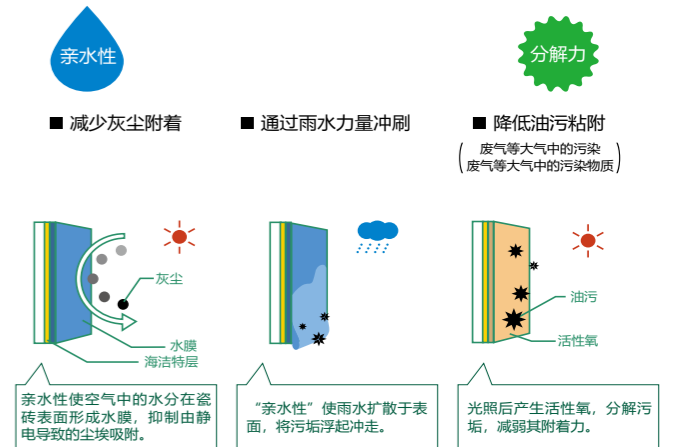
亲水性

分解力

■ 减少灰尘附着

■ 通过雨水力量冲刷

■ 降低油污粘附

（废气等大气中的污染
废气等大气中的污染物质）

灰尘

水膜

海洁特层

油污

活性氧

亲水性使空气中的水分在瓷砖表面形成水膜，抑制由静电导致的尘埃吸附。

“亲水性”使雨水扩散于表面，将污垢浮起冲走。

光照后产生活性氧，分解污垢，减弱其附着力。